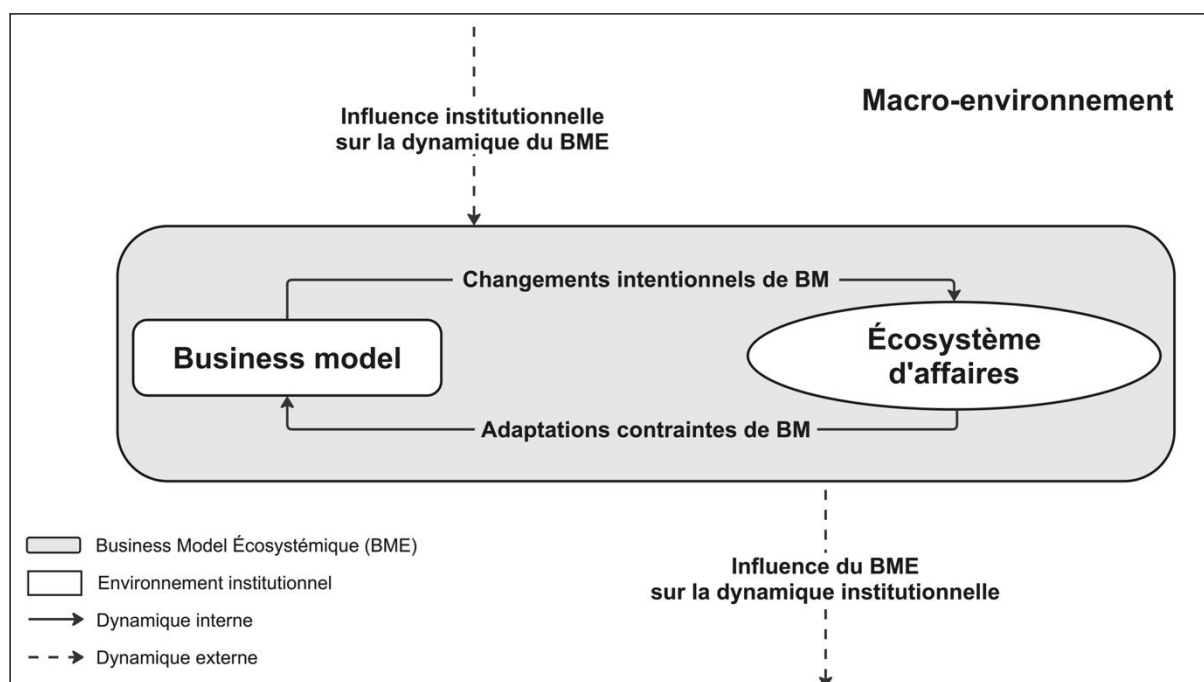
Influence institutionnelle sur la dynamique du BME

Macro-environnement

Changements intentionnels de BM

Business model

Écosystème d'affaires

Adaptations contraintes de BM

Business Model Écosystémique (BME)

Environnement institutionnel

Dynamique interne

Dynamique externe

Influence du BME sur la dynamique institutionnelle